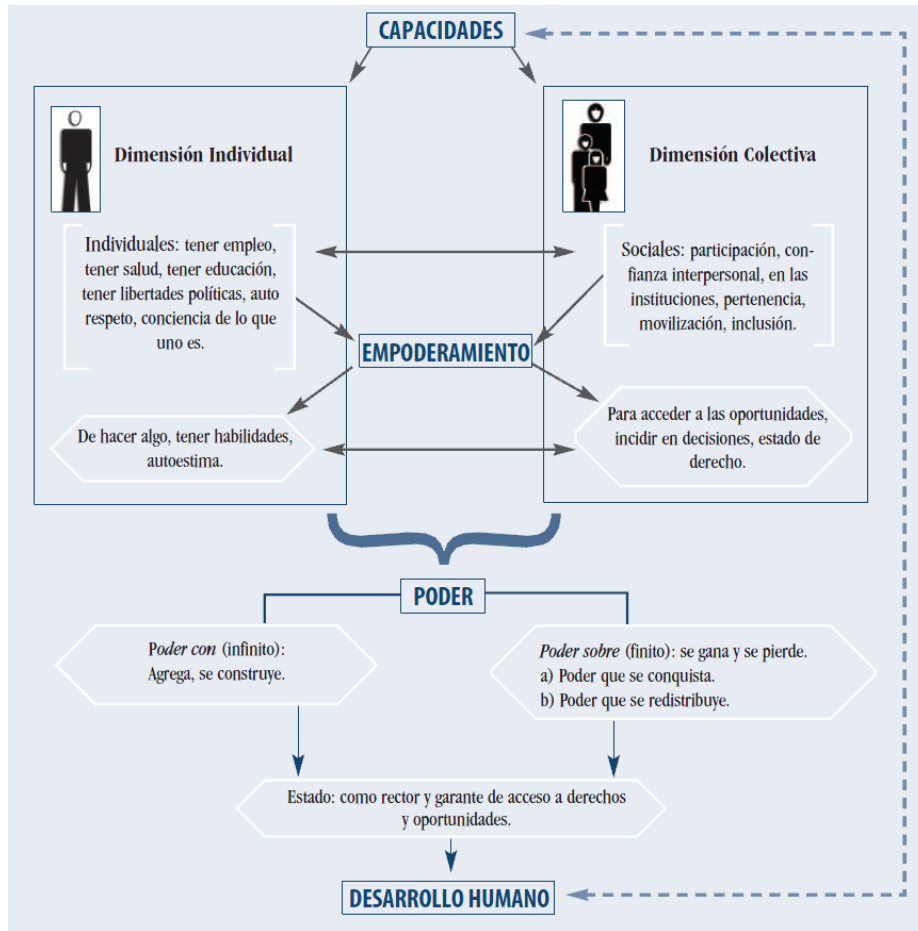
CAPACIDADES

Dimensión Individual

Dimensión Colectiva

Individuales: tener empleo, tener salud, tener educación, tener libertades políticas, auto respeto, conciencia de lo que uno es.

Sociales: participación, confianza interpersonal, en las instituciones, pertenencia, movilización, inclusión.

EMPODERAMIENTO

De hacer algo, tener habilidades, autoestima.

Para acceder a las oportunidades, incidir en decisiones, estado de derecho.

PODER

Poder con (infinito): Agrega, se construye.

Poder sobre (finito): se gana y se pierde.
a) Poder que se conquista.
b) Poder que se redistribuye.

Estado: como rector y garante de acceso a derechos y oportunidades.

DESARROLLO HUMANO